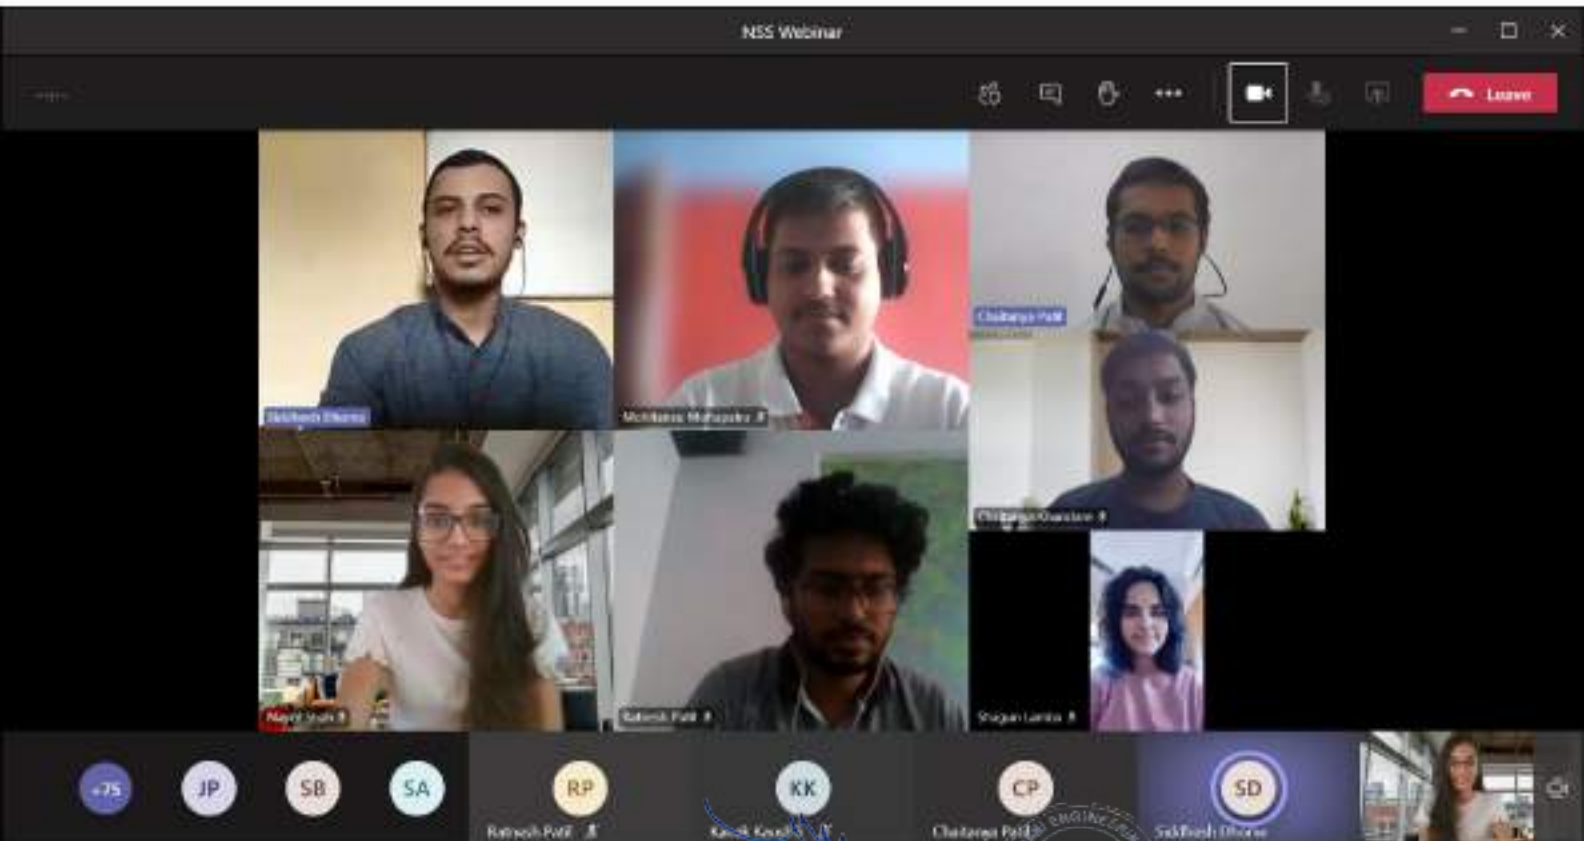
NSS Webinar

Leave

Siddhesh Dhume

Mohitanus Mohapatra

Chaitanya Patil

Chaitanya Kharatare

Nayna Shah

Ratnesh Patil

Shagun Lamba

+75

JP

SB

SA

RP

Ratnesh Patil

KK

Kavish Koudi

CP

Chaitanya Patil

SD

Siddhesh Dhume